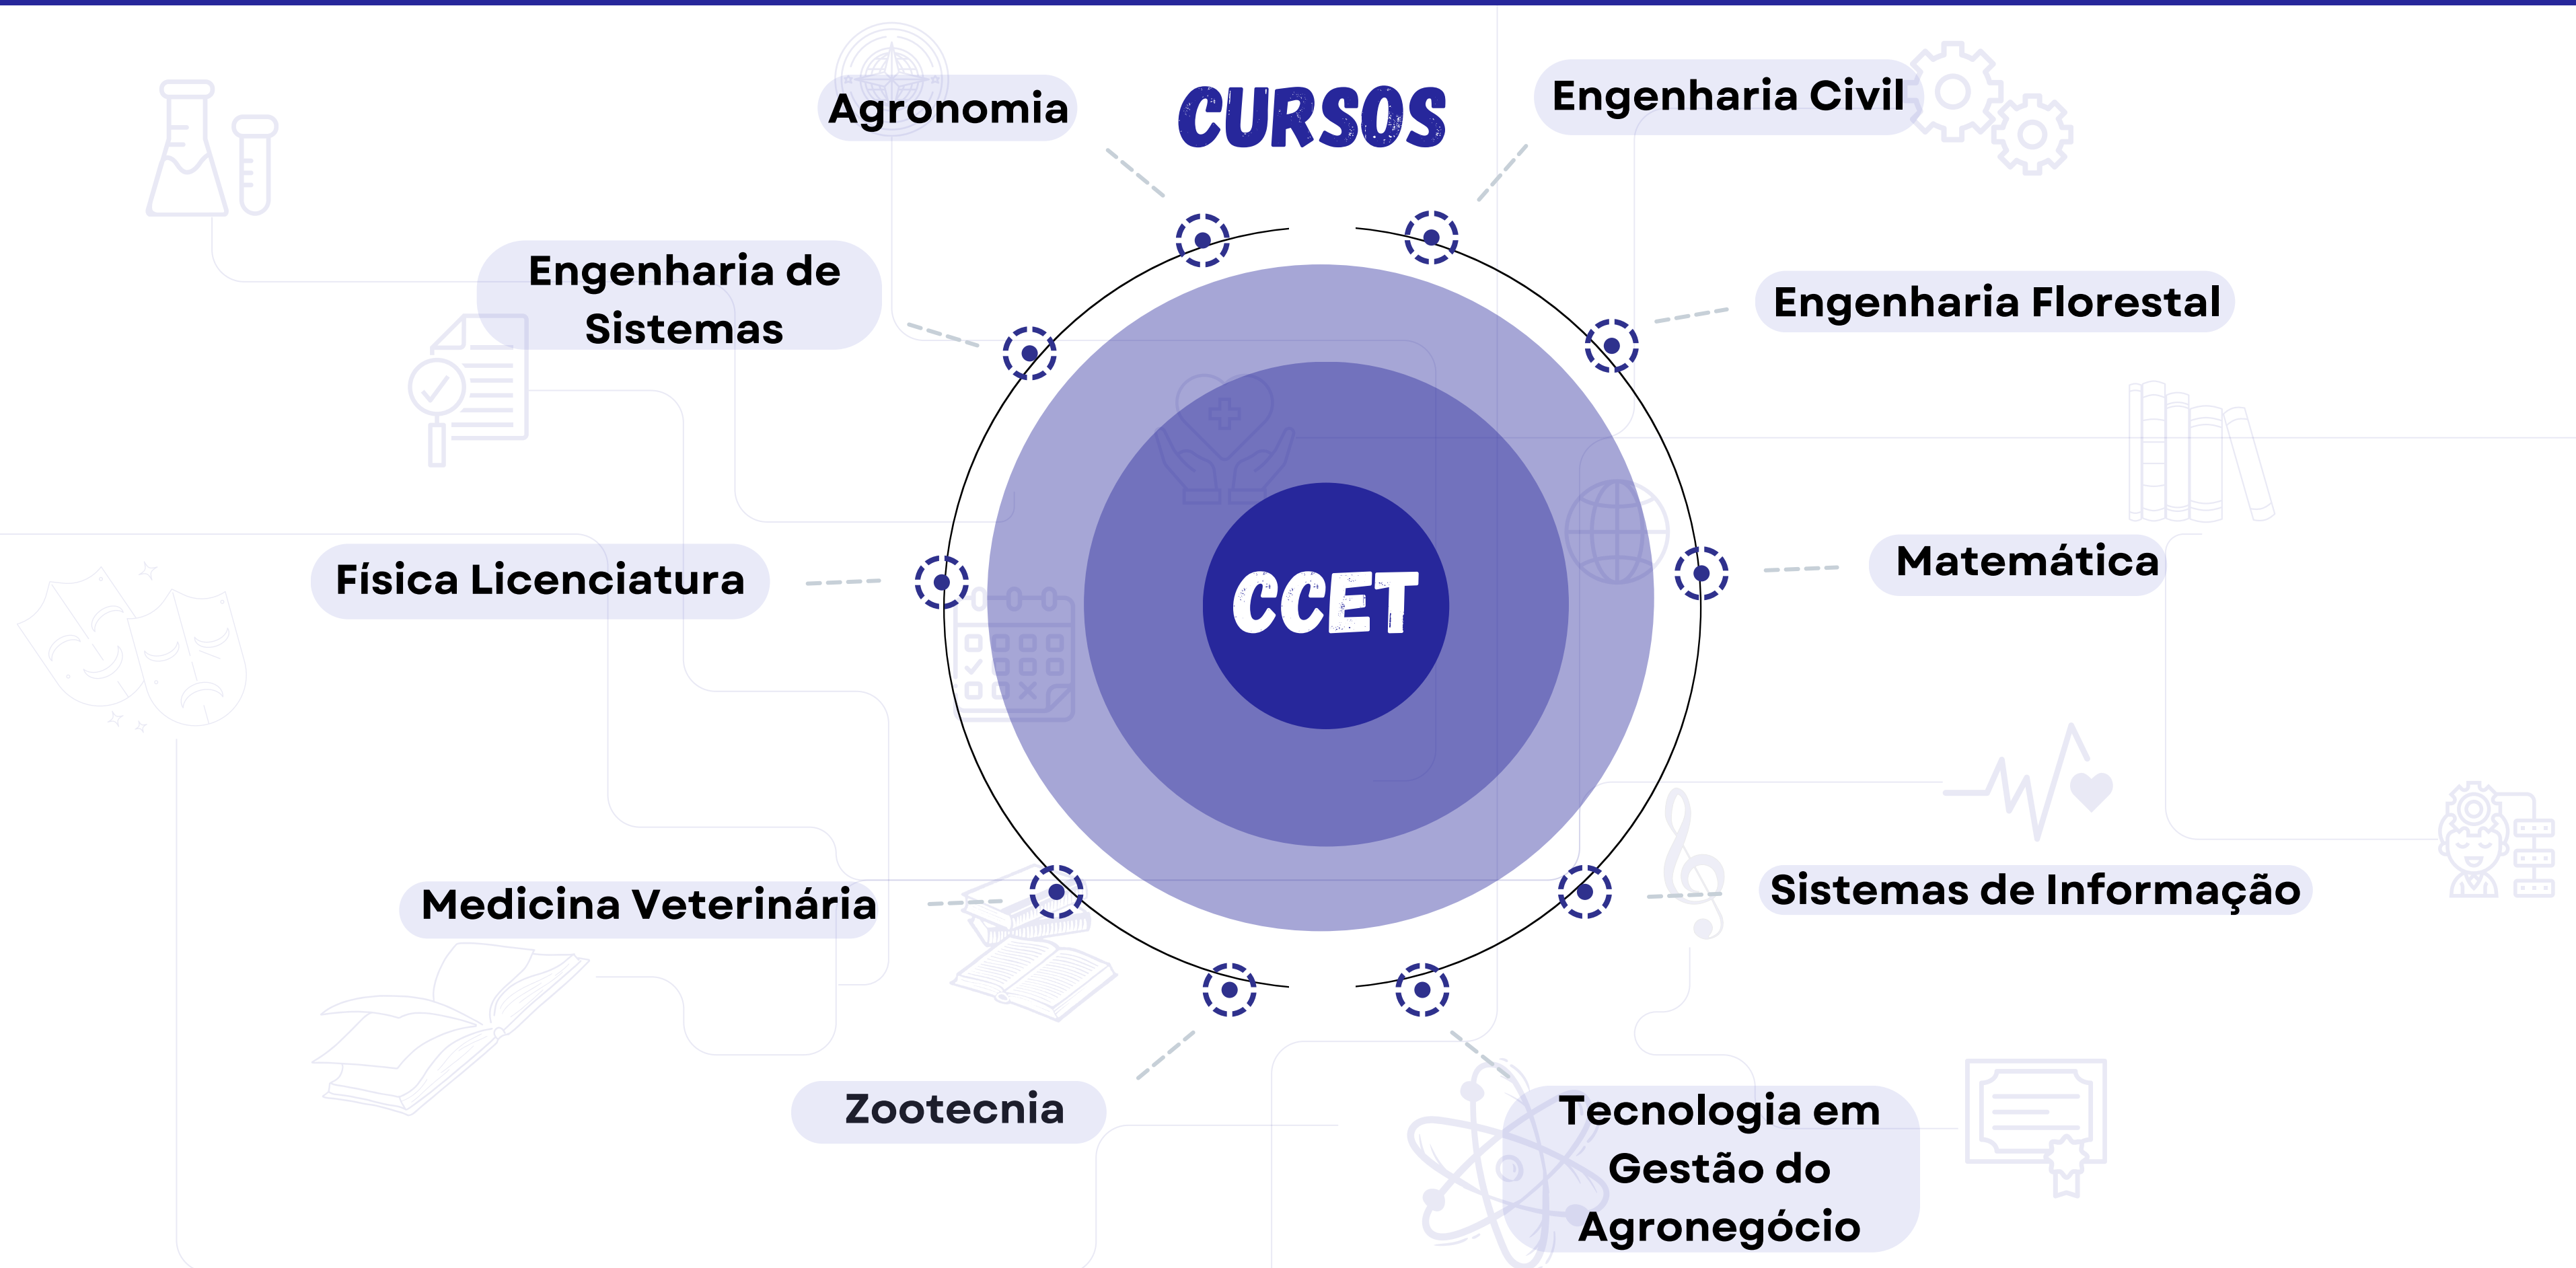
CURSOS

Agronomia

Engenharia Civil

Engenharia de Sistemas

Engenharia Florestal

Física Licenciatura

CCET

Matemática

Medicina Veterinária

Sistemas de Informação

Zootecnia

Tecnologia em Gestão do Agronegócio